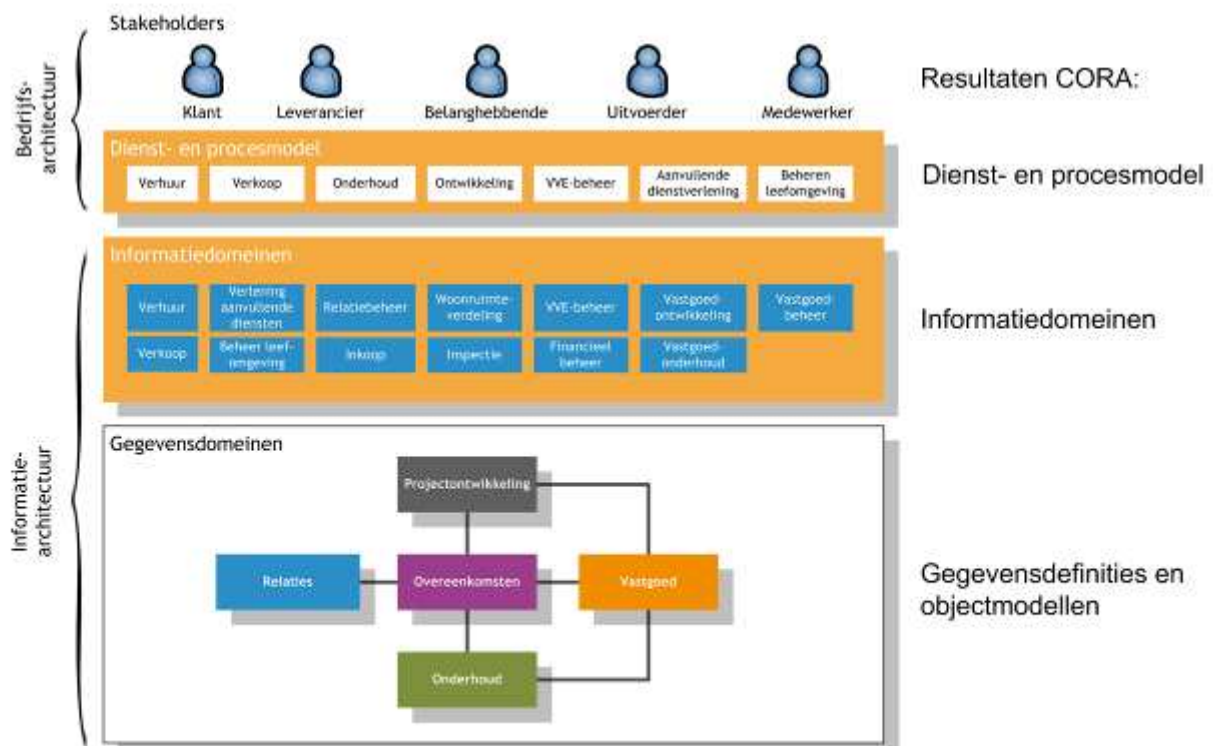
Bedrijfs-architectuur

Stakeholders

Klant Leverancier Belanghebbende Uitvoerder Medewerker

Resultaten CORA:

Dienst- en procesmodel

Verhuur Verkoop Onderhoud Ontwikkeling VVE-beheer Aanvullende dienstverlening Beheren leefomgeving

Dienst- en procesmodel

Informatie-architectuur

Informatiedomeinen

Verhuur Verlening aanvullende diensten Relatiebeheer Woonruimte-verdeling VVE-beheer Vastgoed-ontwikkeling Vastgoed-beheer

Verkoop Beheer leef-omgeving Inkoop Inspectie Financieel beheer Vastgoed-onderhoud

Informatiedomeinen

Gegevensdomeinen

Projectontwikkeling

Relaties Overeenkomsten Vastgoed

Onderhoud

Gegevensdefinities en objectmodellen